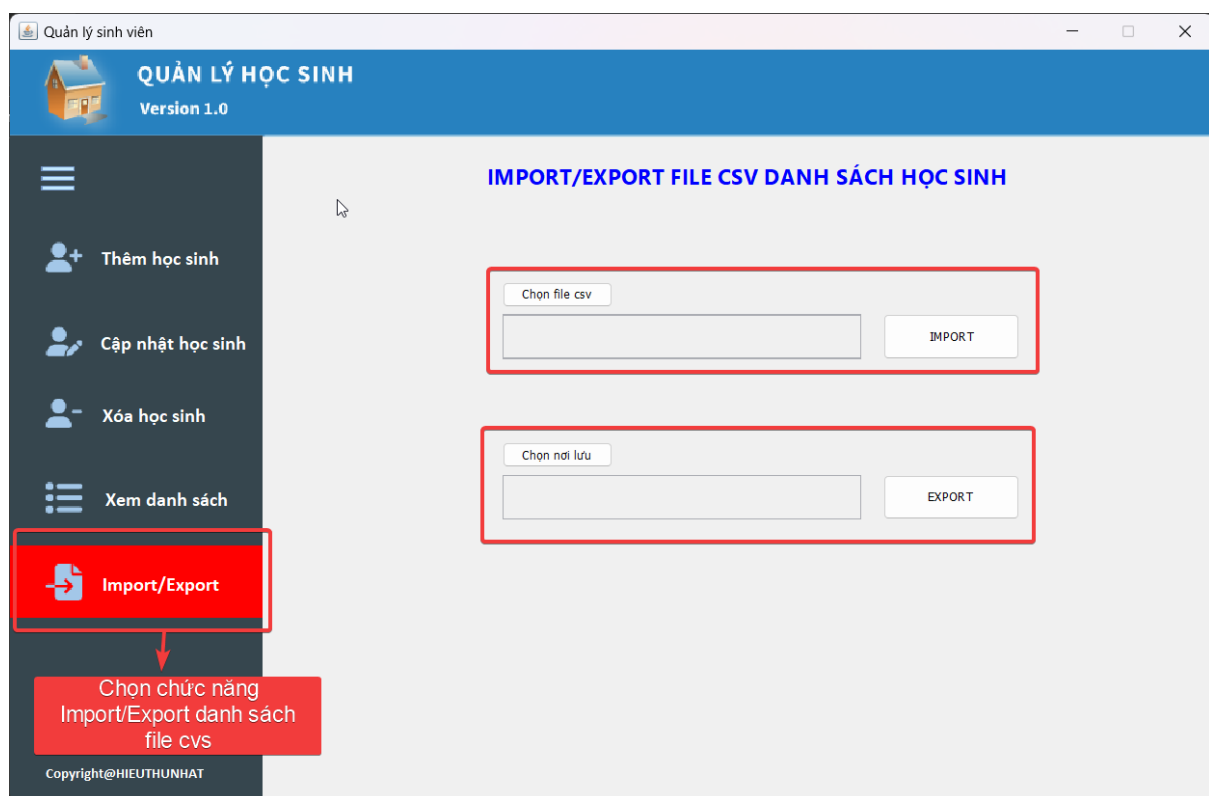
Quản lý sinh viên

QUẢN LÝ HỌC SINH
Version 1.0

Thêm học sinh

Cập nhật học sinh

Xóa học sinh

Xem danh sách

Import/Export

Chọn chức năng Import/Export danh sách file cvs

Copyright@HIEUTHUNHAT

IMPORT/EXPORT FILE CSV DANH SÁCH HỌC SINH

Chọn file csv

IMPORT

Chọn nơi lưu

EXPORT